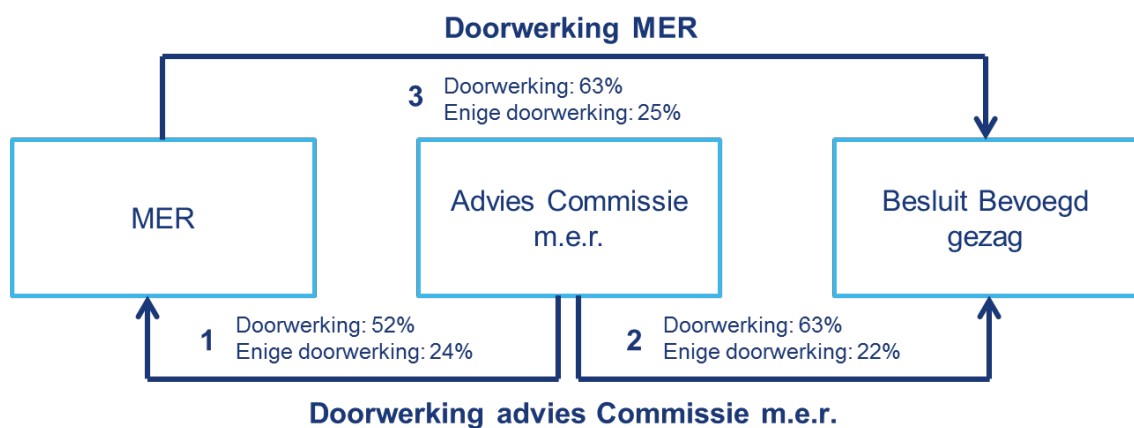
Doorwerking MER

3 Doorwerking: 63%
Enige doorwerking: 25%

MER

Advies Commissie m.e.r.

Besluit Bevoegd gezag

1 Doorwerking: 52%
Enige doorwerking: 24%

2 Doorwerking: 63%
Enige doorwerking: 22%

Doorwerking advies Commissie m.e.r.